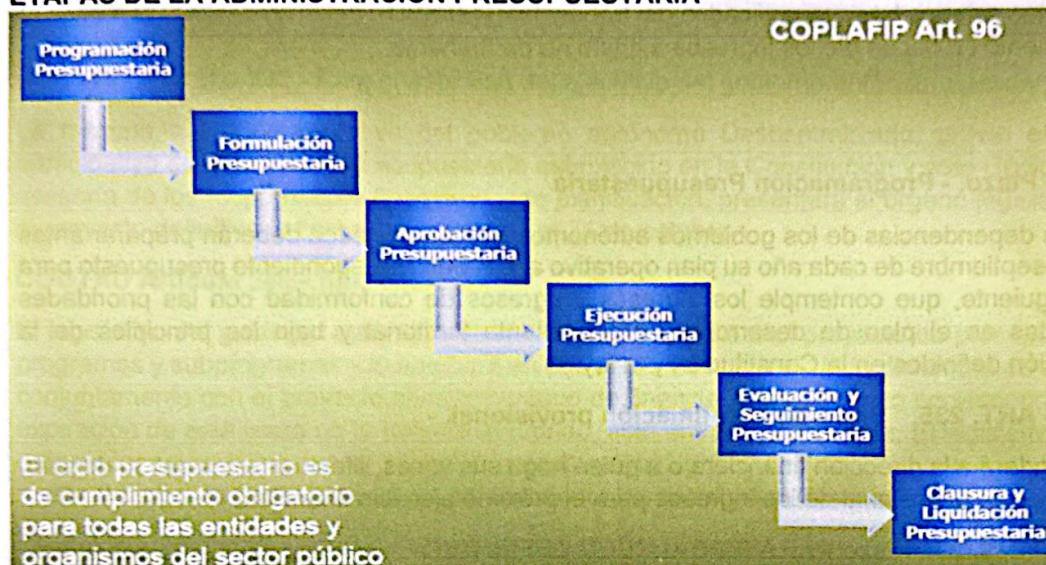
ETAPAS DE LA ADMINISTRACIÓN PRESUPUESTARIA

COPLAFIP Art. 96

Programación Presupuestaria

Formulación Presupuestaria

Aprobación Presupuestaria

Ejecución Presupuestaria

Evaluación y Seguimiento Presupuestaria

Clausura y Liquidación Presupuestaria

El ciclo presupuestario es de cumplimiento obligatorio para todas las entidades y organismos del sector público